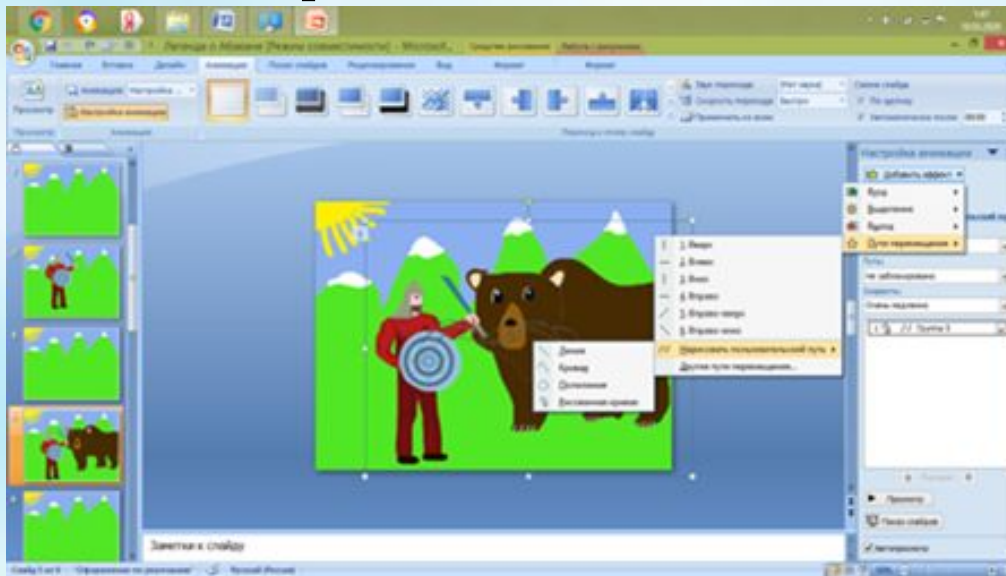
Легенда о Медведе [Режим совместимости] - Microsoft...

Главная Вставка Дизайн Анимация Показ слайдов Рецензирование Вид Формат Формат

Просмотр

Анимация: Настройка...

Настройка анимации

Анимация

Звук перехода: [Нет звука]

Скорость перехода: Быстро

Применить ко всем

Смена слайда

По щелчку

Автоматически после: 00:00

Переход к этому слайду

Настройка анимации

Добавить эффект

Вход

Выделение

Выход

Пути перемещения

1. Вверх

2. Влево

3. Вниз

4. Вправо

5. Вправо вверх

6. Вправо вниз

Нарисовать пользовательский путь

Другие пути перемещения...

Линия

Кривая

Полилиния

Рисованная кривая

Путь:

Не заблокирован

Скорость:

Очень медленно

Группа 3

Порядок

Просмотр

Показ слайдов

Автопросмотр

Заметки к слайду

Слайд 4 из 9 "Оформление по умолчанию" Русский (Россия)